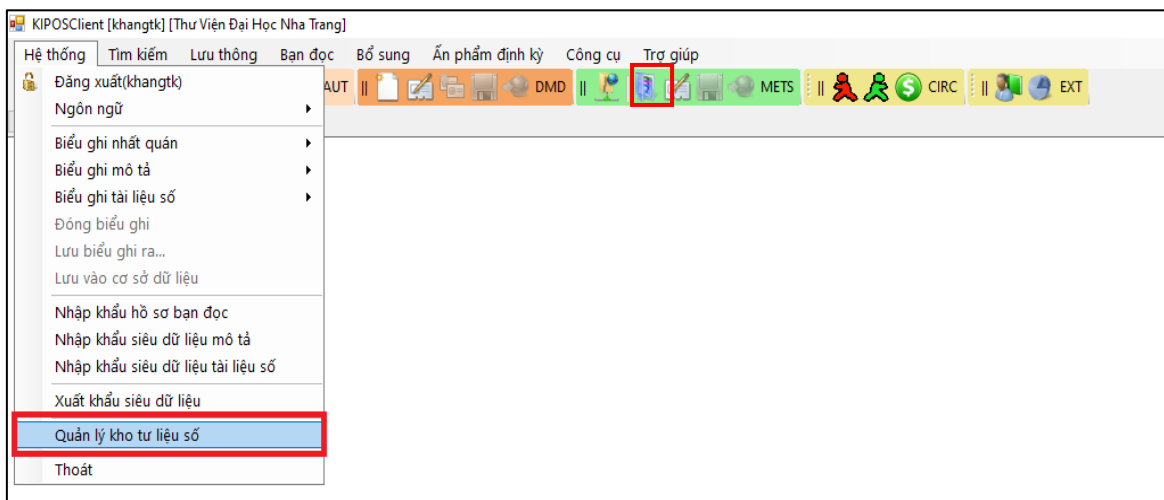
KIPOSClient [khangtk] [Thư Viện Đại Học Nha Trang]

Hệ thống Tìm kiếm Lưu thông Bạn đọc Bổ sung Ấn phẩm định kỳ Công cụ Trợ giúp

AUT || DMD || METS || CIRC || EXT

Đăng xuất(khangtk)
Ngôn ngữ
Biểu ghi nhất quán
Biểu ghi mô tả
Biểu ghi tài liệu số
Đóng biểu ghi
Lưu biểu ghi ra...
Lưu vào cơ sở dữ liệu
Nhập khẩu hồ sơ bạn đọc
Nhập khẩu siêu dữ liệu mô tả
Nhập khẩu siêu dữ liệu tài liệu số
Xuất khẩu siêu dữ liệu
Quản lý kho tư liệu số
Thoát